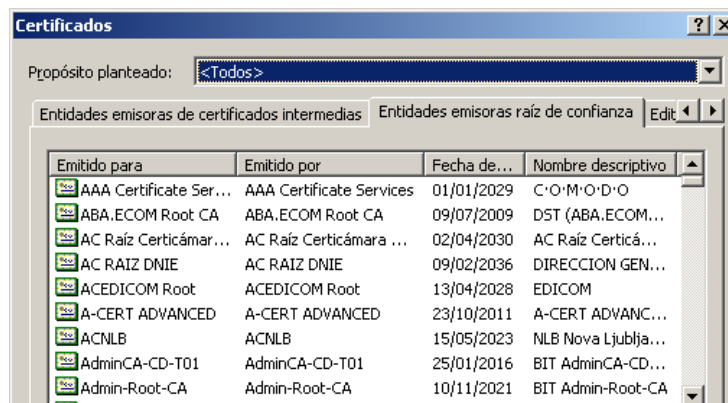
Certificados

?

Propósito planteado: <Todos>

Entidades emisoras de certificados intermedias | Entidades emisoras raíz de confianza | Edit

| Emitido para | Emitido por | Fecha de... | Nombre descriptivo |
|---|---|---|---|
| AAA Certificate Ser... | AAA Certificate Services | 01/01/2029 | C·O·M·O·D·O |
| ABA.ECOM Root CA | ABA.ECOM Root CA | 09/07/2009 | DST (ABA.ECOM... |
| AC Raíz Certicámar... | AC Raíz Certicámara ... | 02/04/2030 | AC Raíz Certicá... |
| AC RAIZ DNIE | AC RAIZ DNIE | 09/02/2036 | DIRECCION GEN... |
| ACEDICOM Root | ACEDICOM Root | 13/04/2028 | EDICOM |
| A-CERT ADVANCED | A-CERT ADVANCED | 23/10/2011 | A-CERT ADVANC... |
| ACNLB | ACNLB | 15/05/2023 | NLB Nova Ljublja... |
| AdminCA-CD-T01 | AdminCA-CD-T01 | 25/01/2016 | BIT AdminCA-CD... |
| Admin-Root-CA | Admin-Root-CA | 10/11/2021 | BIT Admin-Root-CA |